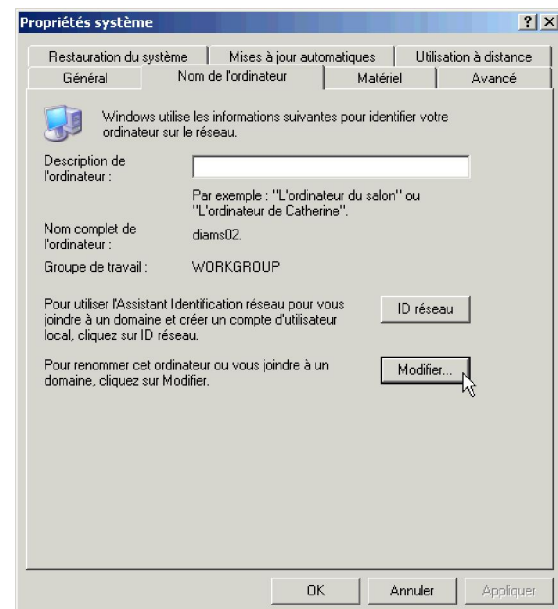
Propriétés système

? X

Restauration du système | Mises à jour automatiques | Utilisation à distance
Général | Nom de l'ordinateur | Matériel | Avancé

Windows utilise les informations suivantes pour identifier votre ordinateur sur le réseau.

Description de l'ordinateur :

Par exemple : "L'ordinateur du salon" ou "L'ordinateur de Catherine".

Nom complet de l'ordinateur : diams02.

Groupe de travail : WORKGROUP

Pour utiliser l'Assistant Identification réseau pour vous joindre à un domaine et créer un compte d'utilisateur local, cliquez sur ID réseau.

ID réseau

Pour renommer cet ordinateur ou vous joindre à un domaine, cliquez sur Modifier.

Modifier...

OK | Annuler | Appliquer